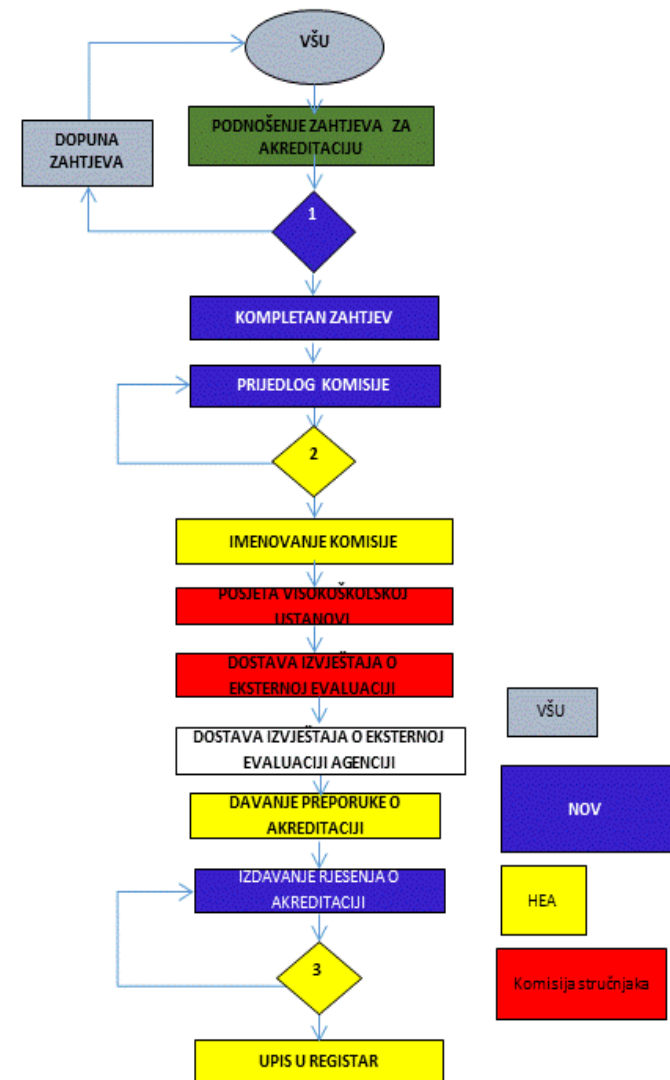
VŠU

DOPUNA ZAHTJEVA

PODNOŠENJE ZAHTJEVA ZA AKREDITACIJU

1

KOMPLETAN ZAHTJEV

PRIJEDLOG KOMISIJE

2

IMENOVANJE KOMISIJE

POSJETA VISOKOŠKOLSKOJ USTANOVI

DOSTAVA IZVJEŠTAJA O EKSTERNOJ EVALUACIJI

DOSTAVA IZVJEŠTAJA O EKSTERNOJ EVALUACIJI AGENCIJI

DAVANJE PREPORUKE O AKREDITACIJI

IZDAVANJE RJEŠENJA O AKREDITACIJI

3

UPIS U REGISTAR

VŠU

NOV

HEA

Komisija stručnjaka